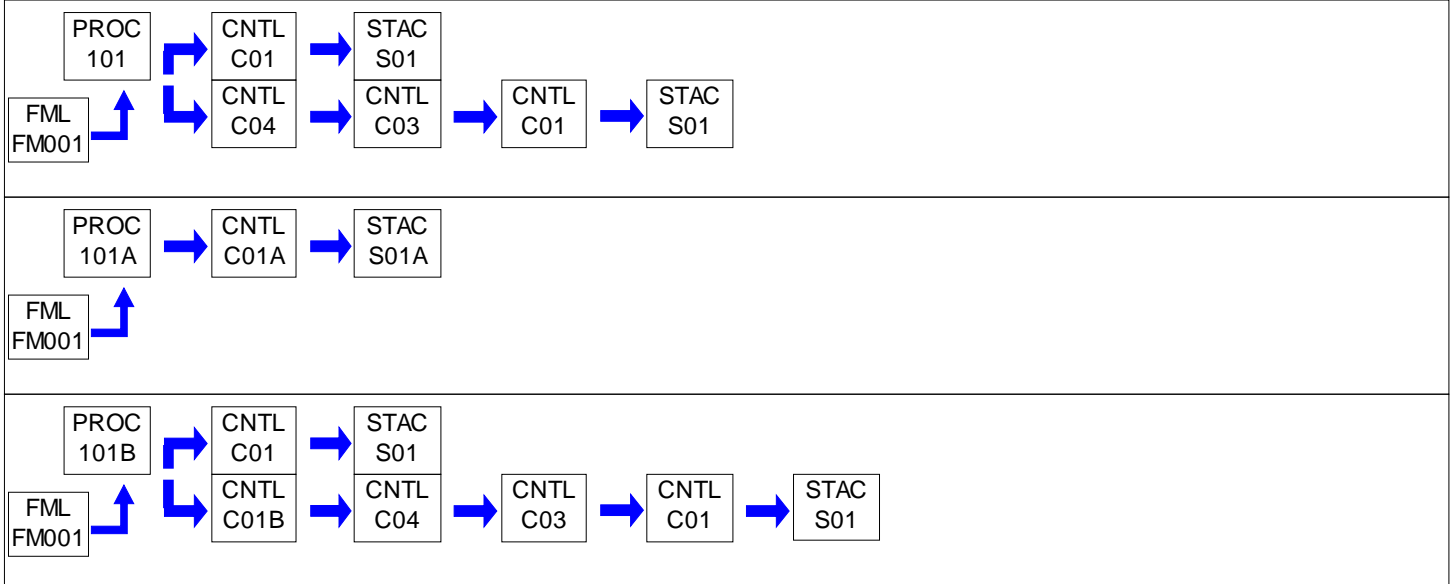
PROC 101

CNTL C01

STAC S01

FML FM001

CNTL C04

CNTL C03

CNTL C01

STAC S01

PROC 101A

CNTL C01A

STAC S01A

FML FM001

PROC 101B

CNTL C01

STAC S01

FML FM001

CNTL C01B

CNTL C04

CNTL C03

CNTL C01

STAC S01